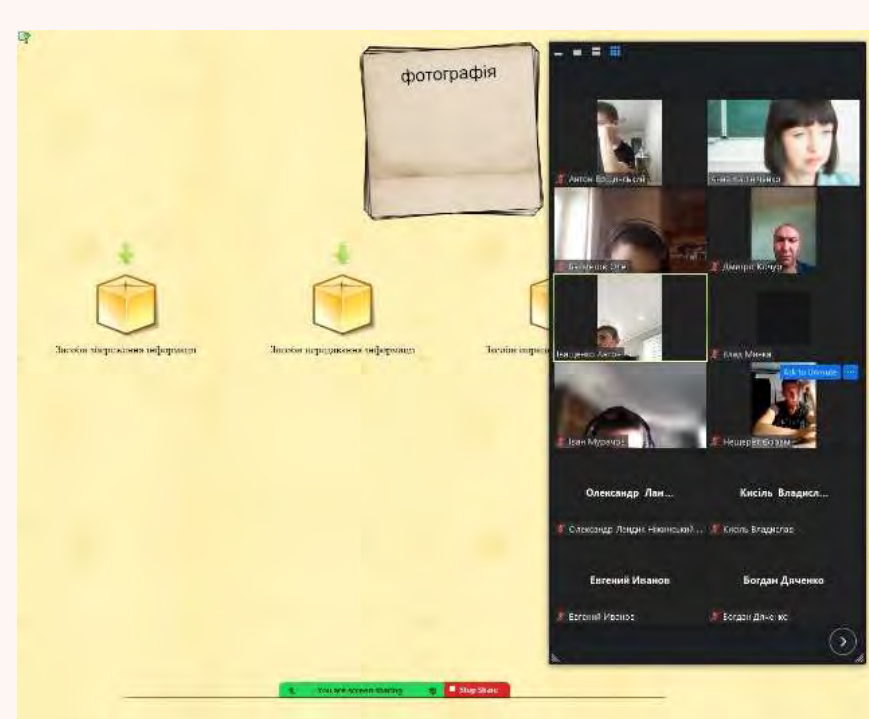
фотографія

Засоби зберігання інформації

Засоби передавання інформації

Засоби опра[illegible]

Антон Бо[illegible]ський

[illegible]

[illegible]

Дмитро Кочур

Ващенко Антон

Влад Минка

Ask to Unmute

Іван Муравчук

Нещерет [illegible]

Олександр Лан...

Кисіль Владисл...

Олександр Ландик Ніжинський ...

Кисіль Владислав

Евгений Иванов

Богдан Дяченко

Евгений Иванов

Богдан Дяченко

You are screen sharing

Stop Share